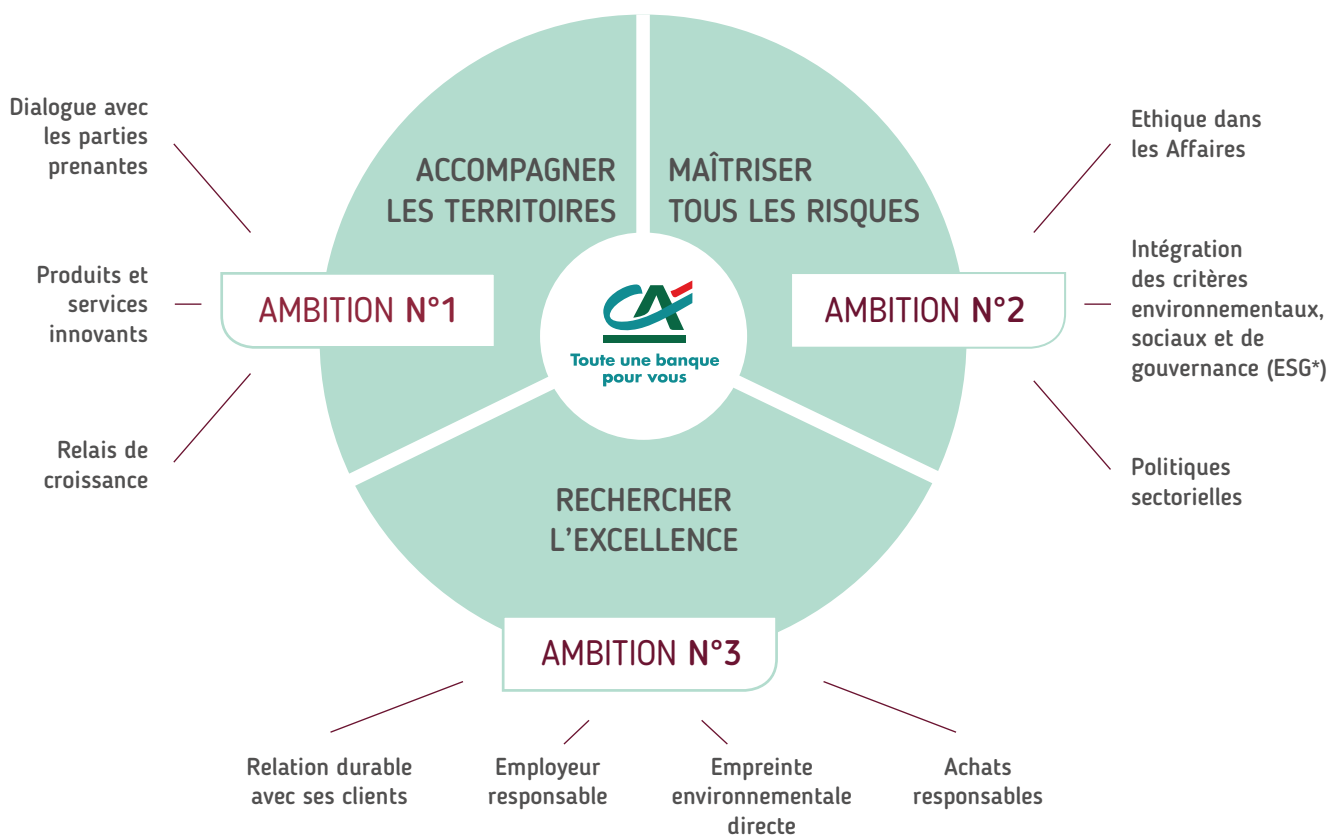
Dialogue avec les parties prenantes

Produits et services innovants

Relais de croissance

ACCOMPAGNER LES TERRITOIRES

AMBITION N°1

MAÎTRISER TOUS LES RISQUES

AMBITION N°2

Toute une banque pour vous

Ethique dans les Affaires

Intégration des critères environnementaux, sociaux et de gouvernance (ESG*)

Politiques sectorielles

RECHERCHER L'EXCELLENCE

AMBITION N°3

Relation durable avec ses clients

Employeur responsable

Empreinte environnementale directe

Achats responsables